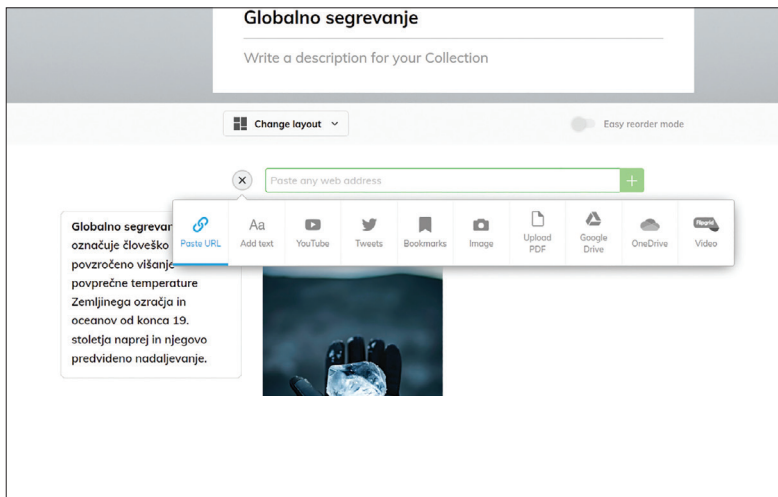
Globalno segrevanje

Write a description for your Collection

Change layout

Easy reorder mode

Paste any web address

Paste URL
Aa
Add text
YouTube
Tweets
Bookmarks
Image
Upload PDF
Google Drive
OneDrive
Video

Globalno segrevar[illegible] označuje človeško povzročeno višanje povprečne temperature Zemljinega ozračja in oceanov od konca 19. stoletja naprej in njegovo predvideno nadaljevanje.